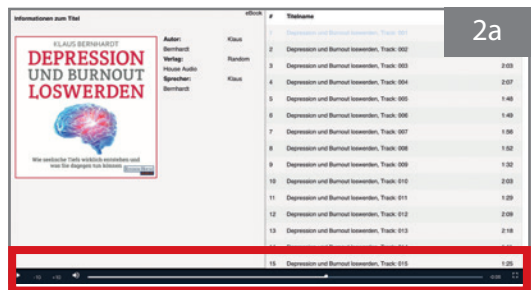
Informationen zum Titel

eBook

KLAUS BERNHARDT

DEPRESSION UND BURNOUT LOSWERDEN

Wie seelische Tiefs wirklich entstehen und was Sie dagegen tun können

Autor: Klaus Bernhardt
Verlag: Random House Audio
Sprecher: Klaus Bernhardt

2a

| # | Titelname | |
|---|---|---|
| 1 | Depression und Burnout loswerden, Track: 001 | |
| 2 | Depression und Burnout loswerden, Track: 002 | |
| 3 | Depression und Burnout loswerden, Track: 003 | 2:03 |
| 4 | Depression und Burnout loswerden, Track: 004 | 2:07 |
| 5 | Depression und Burnout loswerden, Track: 005 | 1:48 |
| 6 | Depression und Burnout loswerden, Track: 006 | 1:49 |
| 7 | Depression und Burnout loswerden, Track: 007 | 1:56 |
| 8 | Depression und Burnout loswerden, Track: 008 | 1:52 |
| 9 | Depression und Burnout loswerden, Track: 009 | 1:32 |
| 10 | Depression und Burnout loswerden, Track: 010 | 2:03 |
| 11 | Depression und Burnout loswerden, Track: 011 | 1:29 |
| 12 | Depression und Burnout loswerden, Track: 012 | 2:09 |
| 13 | Depression und Burnout loswerden, Track: 013 | 2:18 |
| 14 | Depression und Burnout loswerden, Track: 014 | |
| 15 | Depression und Burnout loswerden, Track: 015 | 1:25 |

-10 +10 0:00